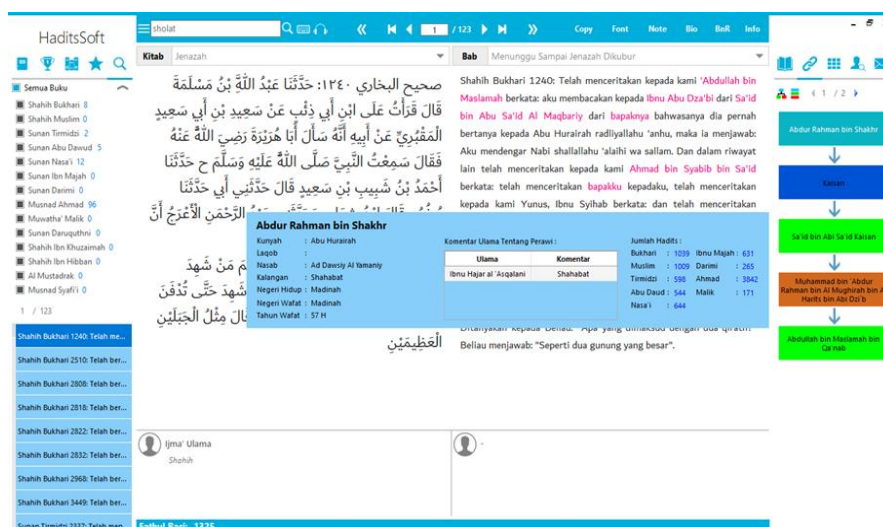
HaditsSoft

sholat

1 / 123

Copy Font Note Bio BnR Info

Kitab Jenazah

Bab Menunggu Sampai Jenazah Dikubur

Semua Buku
Shahih Bukhari 8
Shahih Muslim 0
Sunan Tirmidzi 2
Sunan Abu Dawud 5
Sunan Nasa'i 12
Sunan Ibn Majah 0
Sunan Darimi 0
Musnad Ahmad 96
Muwatha' Malik 0
Sunan Daruquthni 0
Shahih Ibn Khuzaimah 0
Shahih Ibn Hibban 0
Al Mustadrak 0
Musnad Syafi'i 0

1 / 123

Shahih Bukhari 1240: Telah me...
Shahih Bukhari 2510: Telah ber...
Shahih Bukhari 2808: Telah ber...
Shahih Bukhari 2818: Telah ber...
Shahih Bukhari 2822: Telah ber...
Shahih Bukhari 2832: Telah ber...
Shahih Bukhari 2968: Telah ber...
Shahih Bukhari 3449: Telah ber...
Sunan Tirmidzi 2337: Telah men...

صحيح البخاري ١٢٤٠: حَدَّثَنَا عَبْدُ اللَّهِ بْنُ مَسْلَمَةَ قَالَ قَرَأْتُ عَلَى ابْنِ أَبِي ذِئْبٍ عَنْ سَعِيدِ بْنِ أَبِي سَعِيدٍ الْمَقْبُرِيِّ عَنْ أَبِيهِ أَنَّهُ سَأَلَ أَبَا هُرَيْرَةَ رَضِيَ اللَّهُ عَنْهُ فَقَالَ سَمِعْتُ النَّبِيَّ صَلَّى اللَّهُ عَلَيْهِ وَسَلَّمَ ح حَدَّثَنَا أَحْمَدُ بْنُ شَبِيبِ بْنِ سَعِيدٍ قَالَ حَدَّثَنِي أَبِي حَدَّثَنَا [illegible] الرَّحْمَنِ الْأَعْرَجُ أَنَّ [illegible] مَنْ شَهِدَ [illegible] شَهِدَ حَتَّى تُدْفَنَ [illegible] قَالَ مِثْلُ الْجَبَلَيْنِ الْعَظِيمَيْنِ

Shahih Bukhari 1240: Telah menceritakan kepada kami 'Abdullah bin Maslamah berkata: aku membacakan kepada Ibnu Abu Dza'bi dari Sa'id bin Abu Sa'id Al Maqbariy dari bapaknya bahwasanya dia pernah bertanya kepada Abu Hurairah radliyallahu 'anhu, maka ia menjawab: Aku mendengar Nabi shallallahu 'alaihi wa sallam. Dan dalam riwayat lain telah menceritakan kepada kami Ahmad bin Syabib bin Sa'id berkata: telah menceritakan bapakku kepadaku, telah menceritakan kepada kami Yunus, Ibnu Syihab berkata: dan telah menceritakan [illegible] Ditanyakan kepada Beliau: "Apa yang dimaksud dengan dua qirath? Beliau menjawab: "Seperti dua gunung yang besar".

Abdur Rahman bin Shakhr
Kunyah : Abu Hurairah
Laqob :
Nasab : Ad Dawsiy Al Yamaniy
Kalangan : Shahabat
Negeri Hidup : Madinah
Negeri Wafat : Madinah
Tahun Wafat : 57 H

Komentar Ulama Tentang Perawi :
| Ulama | Komentar |
|---|---|
| Ibnu Hajar al 'Asqalani | Shahabat |

Jumlah Hadits :
Bukhari : 1039 Ibnu Majah : 631
Muslim : 1009 Darimi : 265
Tirmidzi : 598 Ahmad : 3842
Abu Daud : 544 Malik : 171
Nasa'i : 644

1 / 2

Abdur Rahman bin Shakhr
Kaisan
Sa'id bin Abi Sa'id Kaisan
Muhammad bin 'Abdur Rahman bin Al Mughirah bin Al Harits bin Abi Dzi'b
Abdullah bin Maslamah bin Qa'nab

Ijma' Ulama
Shahih

Fathul Bari: 1325